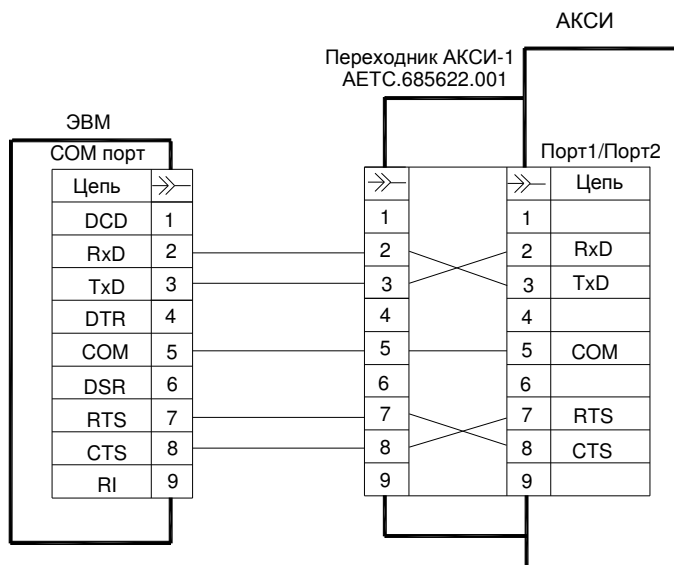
АКСИ

Переходник АКСИ-1
АЕТС.685622.001

ЭВМ

СОМ порт

| Цепь | $\gg$ |
|---|---|
| DCD | 1 |
| RxD | 2 |
| TxD | 3 |
| DTR | 4 |
| COM | 5 |
| DSR | 6 |
| RTS | 7 |
| CTS | 8 |
| RI | 9 |

| $\gg$ |
|---|
| 1 |
| 2 |
| 3 |
| 4 |
| 5 |
| 6 |
| 7 |
| 8 |
| 9 |

Порт1/Порт2

| $\gg$ | Цепь |
|---|---|
| 1 | |
| 2 | RxD |
| 3 | TxD |
| 4 | |
| 5 | COM |
| 6 | |
| 7 | RTS |
| 8 | CTS |
| 9 | |